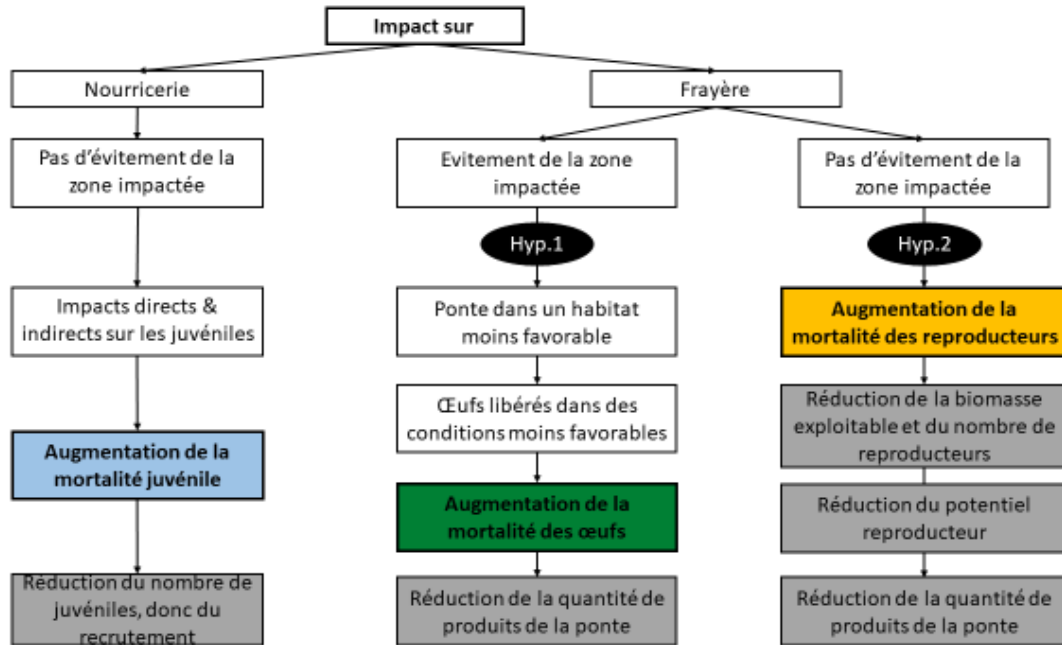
Impact sur

Nourricerie

Pas d'évitement de la zone impactée

Impacts directs & indirects sur les juvéniles

Augmentation de la mortalité juvénile

Réduction du nombre de juvéniles, donc du recrutement

Frayère

Evitement de la zone impactée

Hyp.1

Ponte dans un habitat moins favorable

Œufs libérés dans des conditions moins favorables

Augmentation de la mortalité des œufs

Réduction de la quantité de produits de la ponte

Pas d'évitement de la zone impactée

Hyp.2

Augmentation de la mortalité des reproducteurs

Réduction de la biomasse exploitable et du nombre de reproducteurs

Réduction du potentiel reproducteur

Réduction de la quantité de produits de la ponte